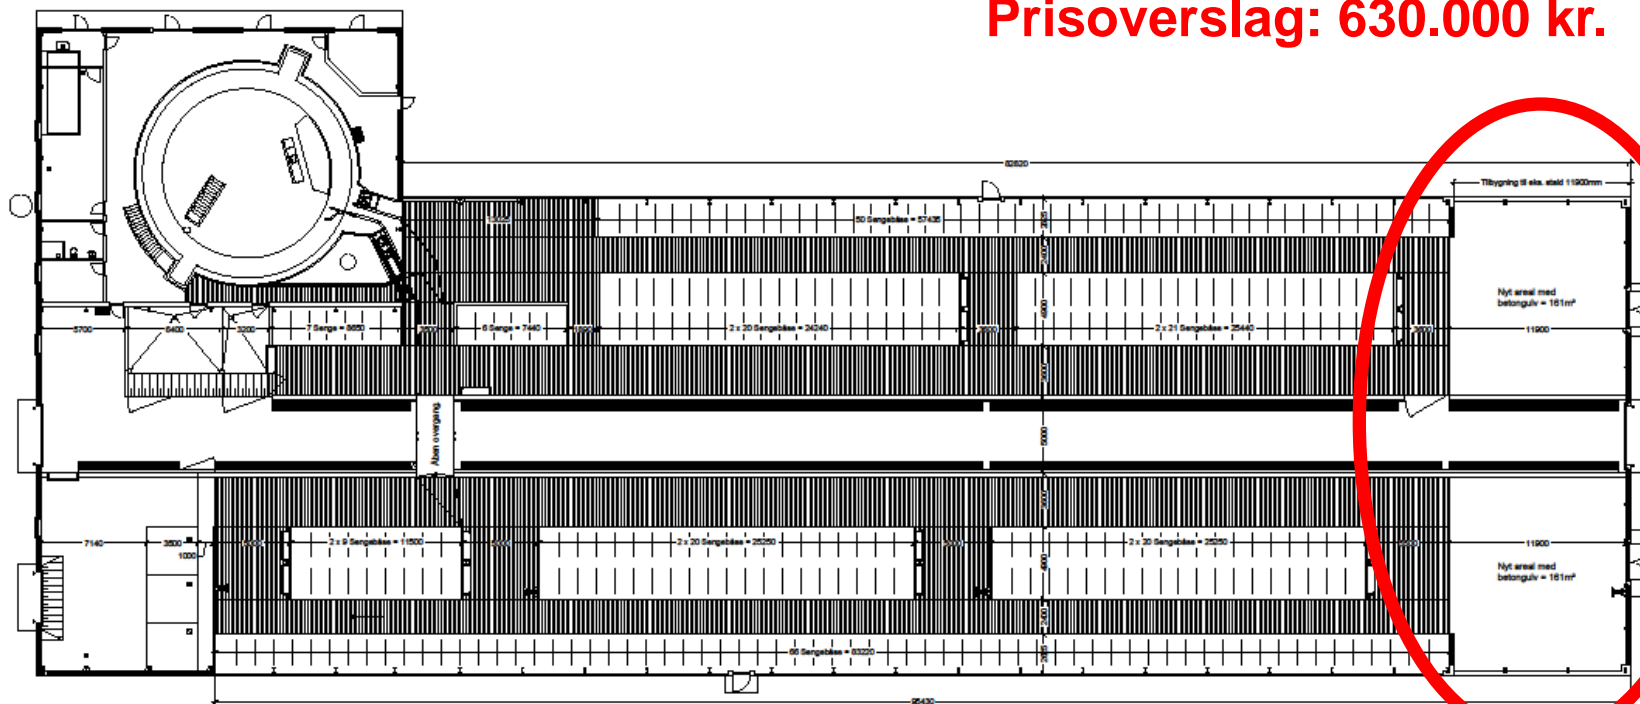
Prisoverslag: 630.000 kr.

82820

Tilbygning til eks. stald 11900mm

50 Sengebåse = 57435

Nyt areal med betongulv = 161m²

5700
6400
3200
7 Senge = 8650
6 Senge = 7440
2 x 20 Sengebåse = 24240
2 x 21 Sengebåse = 25440
11900

Åben overgang

5000

7140
3500
1000
2 x 9 Sengebåse = 11500
2 x 20 Sengebåse = 25250
2 x 20 Sengebåse = 25250
11900

Nyt areal med betongulv = 161m²

66 Sengebåse = 83220

95430